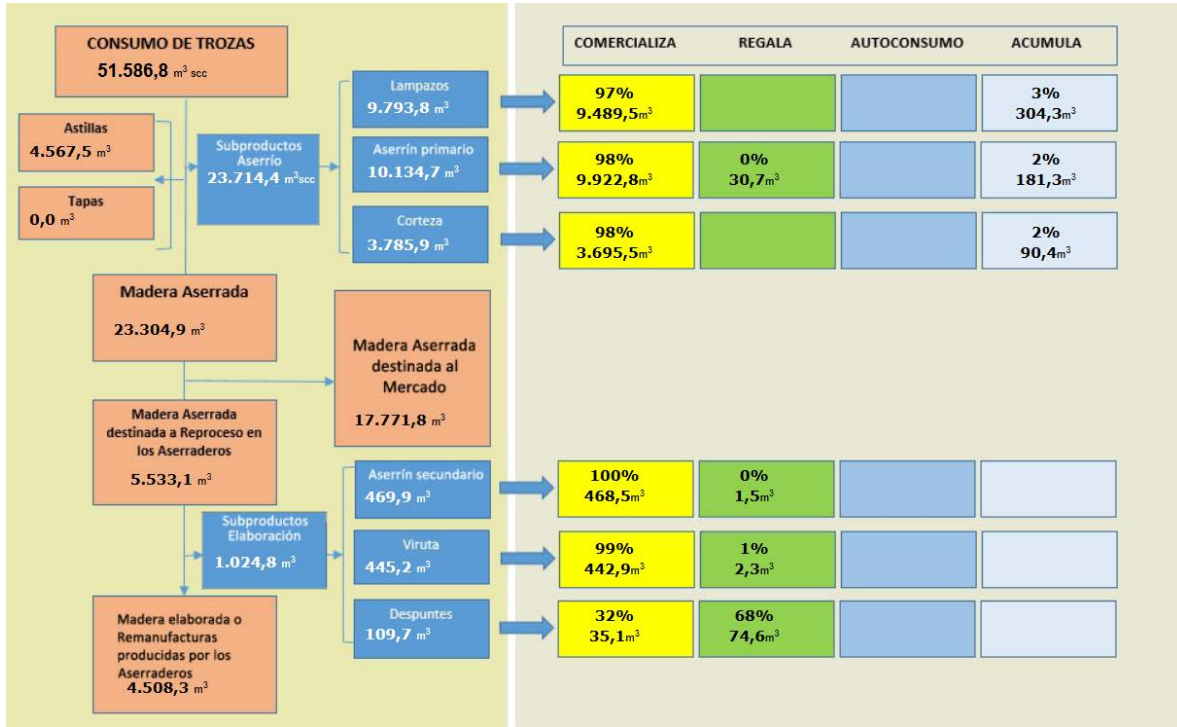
CONSUMO DE TROZAS
51.586,8 $m^3$ scc

Astillas
4.567,5 $m^3$

Tapas
0,0 $m^3$

Subproductos Aserrío
23.714,4 $m^3$scc

Lampazos
9.793,8 $m^3$

Aserrín primario
10.134,7 $m^3$

Corteza
3.785,9 $m^3$

Madera Aserrada
23.304,9 $m^3$

Madera Aserrada destinada al Mercado
17.771,8 $m^3$

Madera Aserrada destinada a Reproceso en los Aserraderos
5.533,1 $m^3$

Subproductos Elaboración
1.024,8 $m^3$

Aserrín secundario
469,9 $m^3$

Viruta
445,2 $m^3$

Despuntes
109,7 $m^3$

Madera elaborada o Remanufacturas producidas por los Aserraderos
4.508,3 $m^3$

| COMERCIALIZA | REGALA | AUTOCONSUMO | ACUMULA |
|---|---|---|---|
| 97% 9.489,5$m^3$ | | | 3% 304,3$m^3$ |
| 98% 9.922,8$m^3$ | 0% 30,7$m^3$ | | 2% 181,3$m^3$ |
| 98% 3.695,5$m^3$ | | | 2% 90,4$m^3$ |
| 100% 468,5$m^3$ | 0% 1,5$m^3$ | | |
| 99% 442,9$m^3$ | 1% 2,3$m^3$ | | |
| 32% 35,1$m^3$ | 68% 74,6$m^3$ | | |